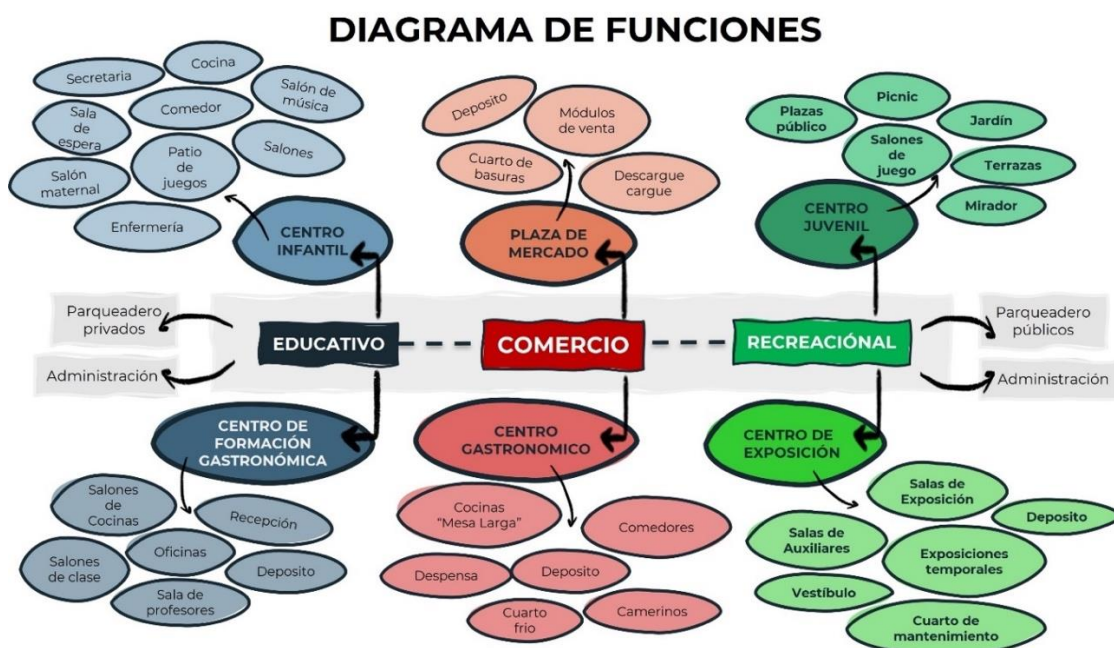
DIAGRAMA DE FUNCIONES

Secretaria
Cocina
Salón de música
Sala de espera
Comedor
Salones
Salón maternal
Patio de juegos
Enfermería
CENTRO INFANTIL

Deposito
Módulos de venta
Cuarto de basuras
Descargue cargue
PLAZA DE MERCADO

Plazas público
Picnic
Jardín
Salones de juego
Terrazas
Mirador
CENTRO JUVENIL

Parqueadero privados
Administración
EDUCATIVO
COMERCIO
RECREACIÓNAL
Parqueadero públicos
Administración

CENTRO DE FORMACIÓN GASTRONÓMICA
Salones de Cocinas
Recepción
Oficinas
Salones de clase
Deposito
Sala de profesores

CENTRO GASTRONOMICO
Cocinas "Mesa Larga"
Comedores
Despensa
Deposito
Cuarto frio
Camerinos

CENTRO DE EXPOSICIÓN
Salas de Exposición
Deposito
Salas de Auxiliares
Exposiciones temporales
Vestíbulo
Cuarto de mantenimiento